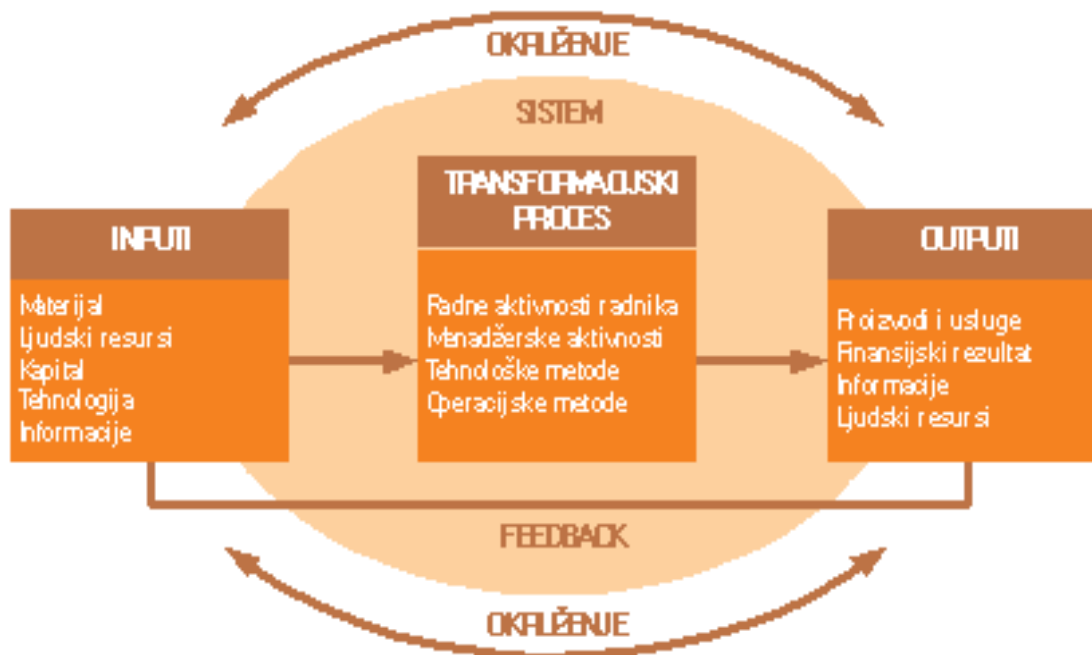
OKRUŽENJE

SISTEM

TRANSFORMACIJSKI PROCES

INPUTI

Materijal
Ljudski resursi
Kapital
Tehnologija
Informacije

Radne aktivnosti radnika
Menadžerske aktivnosti
Tehnološke metode
Operacijske metode

OUTPUTI

Proizvodi i usluge
Finansijski rezultat
Informacije
Ljudski resursi

FEEDBACK

OKRUŽENJE